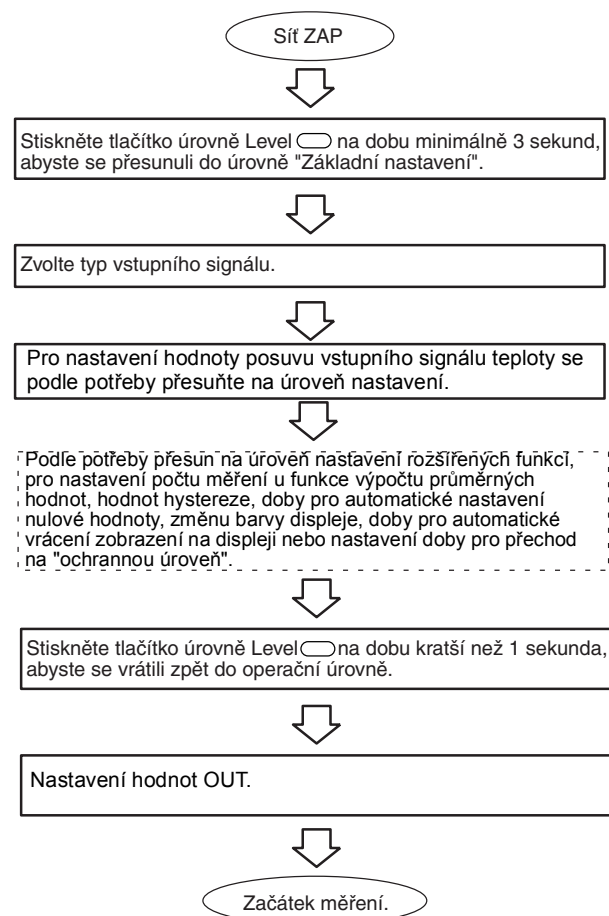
Síť ZAP

Stiskněte tlačítko úrovně Level na dobu minimálně 3 sekund, abyste se přesunuli do úrovně "Základní nastavení".

Zvolte typ vstupního signálu.

Pro nastavení hodnoty posuvu vstupního signálu teploty se podle potřeby přesuňte na úroveň nastavení.

Podle potřeby přesun na úroveň nastavení rozšířených funkcí, pro nastavení počtu měření u funkce výpočtu průměrných hodnot, hodnot hystereze, doby pro automatické nastavení nulové hodnoty, změnu barvy displeje, doby pro automatické vrácení zobrazení na displeji nebo nastavení doby pro přechod na "ochrannou úroveň".

Stiskněte tlačítko úrovně Level na dobu kratší než 1 sekunda, abyste se vrátili zpět do operační úrovně.

Nastavení hodnot OUT.

Začátek měření.